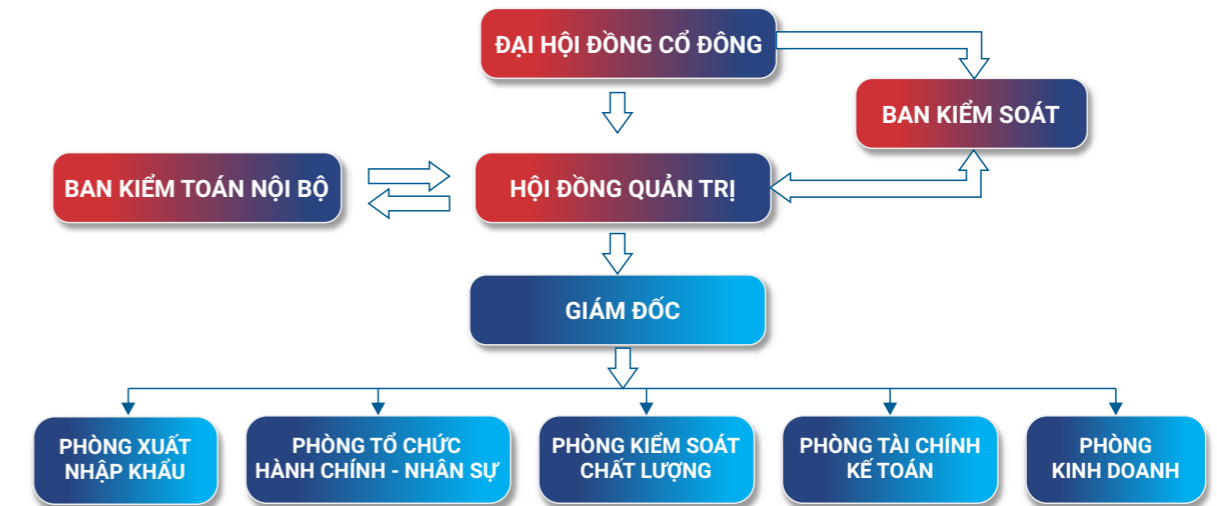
ĐẠI HỘI ĐỒNG CỔ ĐÔNG

BAN KIỂM SOÁT

BAN KIỂM TOÁN NỘI BỘ

HỘI ĐỒNG QUẢN TRỊ

GIÁM ĐỐC

PHÒNG XUẤT NHẬP KHẨU

PHÒNG TỔ CHỨC HÀNH CHÍNH - NHÂN SỰ

PHÒNG KIỂM SOÁT CHẤT LƯỢNG

PHÒNG TÀI CHÍNH KẾ TOÁN

PHÒNG KINH DOANH